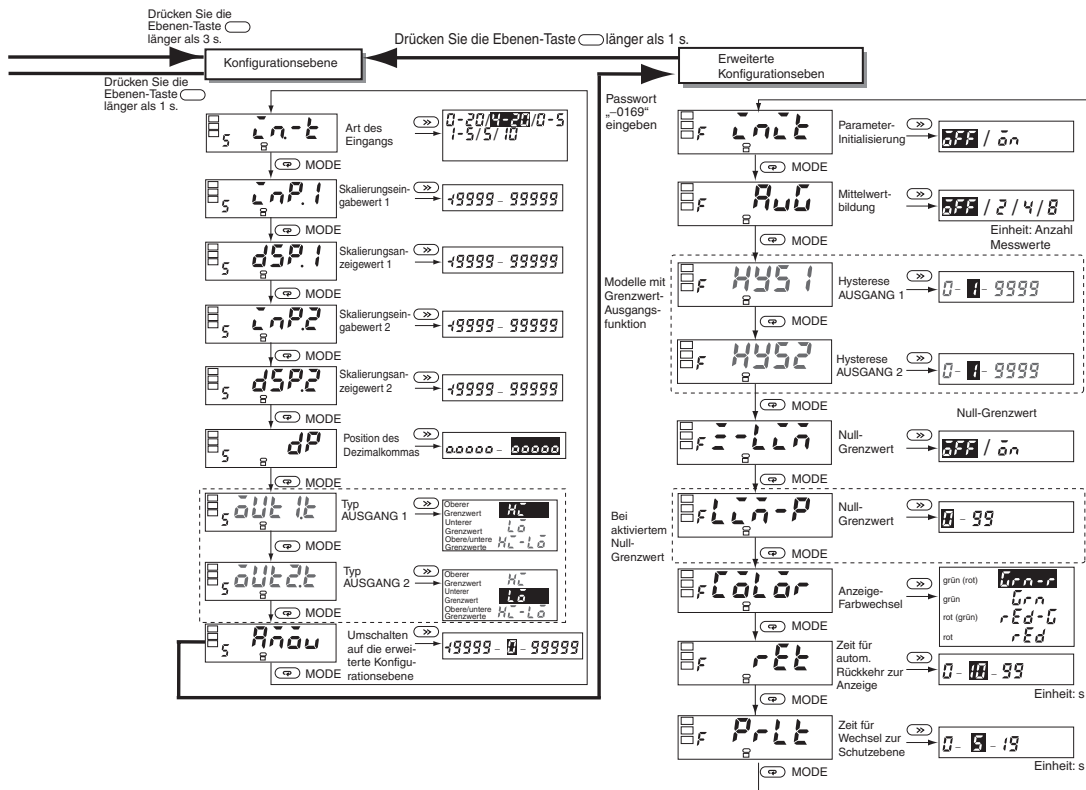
Drücken Sie die Ebenen-Taste länger als 3 s.

Drücken Sie die Ebenen-Taste länger als 1 s.

Konfigurationsebene

Drücken Sie die Ebenen-Taste länger als 1 s.

Erweiterte Konfigurationsebene

Passwort „-0169" eingeben

S in-t Art des Eingangs 0-20/4-20/0-5 1-5/5/10

MODE

S inP.1 Skalierungseingabewert 1 -19999 - 99999

MODE

S dSP.1 Skalierungsanzeigewert 1 -19999 - 99999

MODE

S inP.2 Skalierungseingabewert 2 -19999 - 99999

MODE

S dSP.2 Skalierungsanzeigewert 2 -19999 - 99999

MODE

S dP Position des Dezimalkommas 0.0000 - 00000

MODE

S out1t Typ AUSGANG 1 Oberer Grenzwert Hi Unterer Grenzwert Lo Obere/untere Grenzwerte Hi-Lo

MODE

S out2t Typ AUSGANG 2 Oberer Grenzwert Hi Unterer Grenzwert Lo Obere/untere Grenzwerte Hi-Lo

MODE

S Amov Umschalten auf die erweiterte Konfigurationsebene -19999 - 0 - 99999

MODE

F init Parameter-Initialisierung off / on

MODE

F AvG Mittelwertbildung off / 2 / 4 / 8

Einheit: Anzahl Messwerte

MODE

Modelle mit Grenzwert-Ausgangsfunktion

F HYS1 Hysterese AUSGANG 1 0 - 1 - 9999

MODE

F HYS2 Hysterese AUSGANG 2 0 - 1 - 9999

MODE

Null-Grenzwert

F Z-Lim Null-Grenzwert off / on

Bei aktiviertem Null-Grenzwert

F Lim-P Null-Grenzwert 0 - 99

MODE

F Color Anzeige-Farbwechsel grün (rot) Grn-r grün Grn rot (grün) rEd-G rot rEd

MODE

F rEt Zeit für autom. Rückkehr zur Anzeige 0 - 10 - 99

Einheit: s

F PrLt Zeit für Wechsel zur Schutzebene 0 - 5 - 19

Einheit: s

MODE